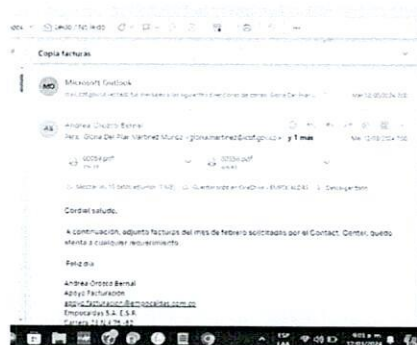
Copia facturas

MO Microsoft Outlook

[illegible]

AO Andrea Orozco Bernal

Para: Gloria Del Pilar Martinez Muñoz <gloria.martinez@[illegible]> y 1 mas

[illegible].pdf

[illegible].pdf

Cordial saludo,

A continuación, adjunto facturas del mes de febrero solicitadas por el Contact Center, quedo atenta a cualquier requerimiento.

Feliz día

Andrea Orozco Bernal
Apoyo Facturación
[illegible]
Empacaradas S.A. E.S.P.
Carrera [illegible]

ESP
LAA
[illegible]